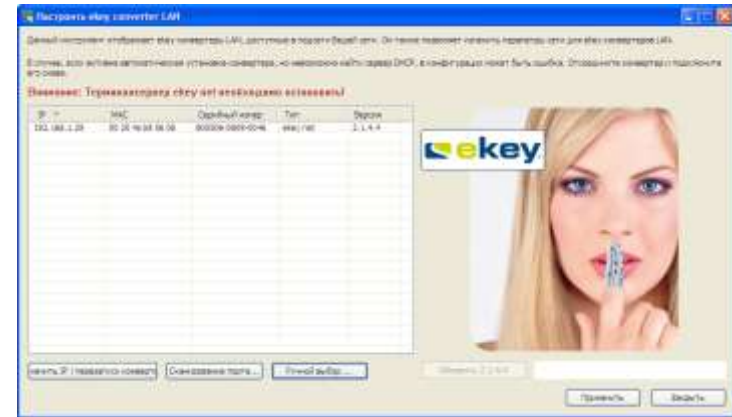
Настроить ekey converter LAN

Данный инструмент отображает ekey конвертеры LAN, доступные в подсети Вашей сети. Он также позволяет изменить параметры сети для ekey конвертеров LAN.

В случае, если активна автоматическая установка конвертера, но невозможно найти сервер DHCP, в конфигурации может быть ошибка. Отсоедините конвертер и подключите его снова.

Внимание: Терминалсервер ekey net необходимо остановить!

| IP | MAC | Серийный номер | Тип | Версия |
|---|---|---|---|---|
| 192.168.1.20 | 00 20 4A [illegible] | 00000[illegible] | ekey net | 2.1.4.4 |

ekey

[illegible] | Сканирование порта... | Ручной выбор...

Обновить 2.1.4.4

Применить | Выйти